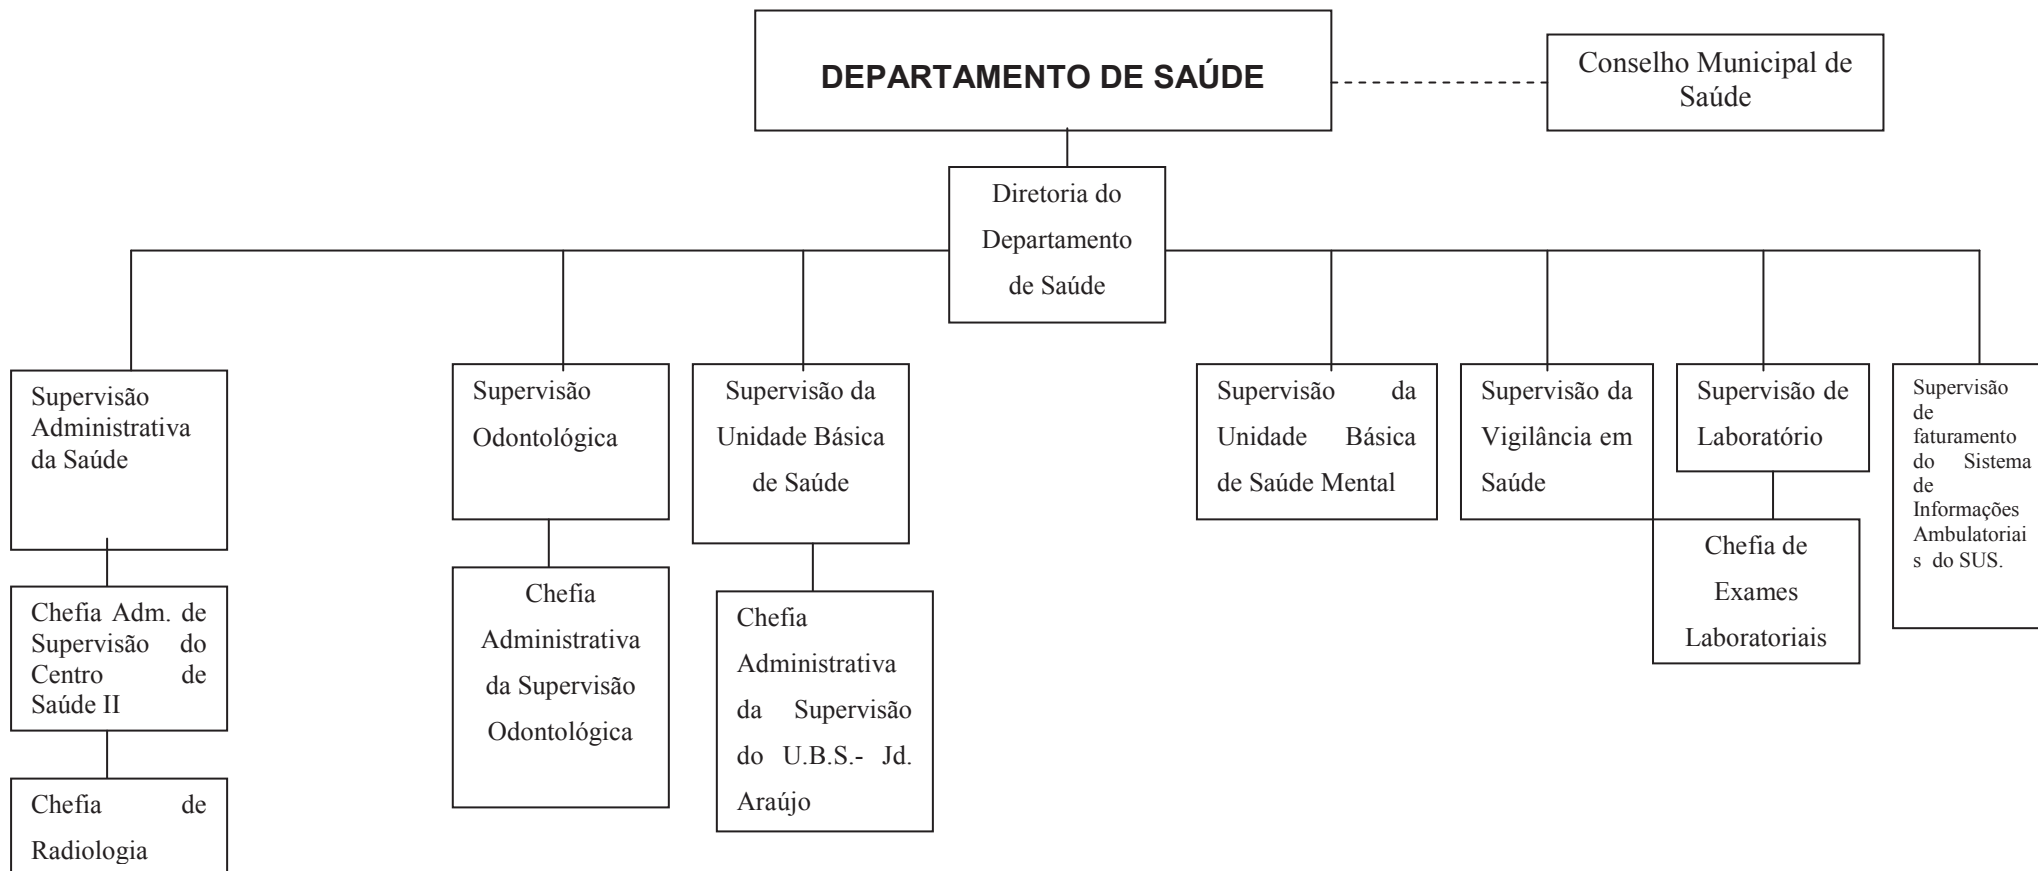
DEPARTAMENTO DE SAÚDE

Conselho Municipal de Saúde

Diretoria do Departamento de Saúde

Supervisão Administrativa da Saúde

Chefia Adm. de Supervisão do Centro de Saúde II

Chefia de Radiologia

Supervisão Odontológica

Chefia Administrativa da Supervisão Odontológica

Supervisão da Unidade Básica de Saúde

Chefia Administrativa da Supervisão do U.B.S.- Jd. Araújo

Supervisão da Unidade Básica de Saúde Mental

Supervisão da Vigilância em Saúde

Supervisão de Laboratório

Chefia de Exames Laboratoriais

Supervisão de faturamento do Sistema de Informações Ambulatoriais do SUS.